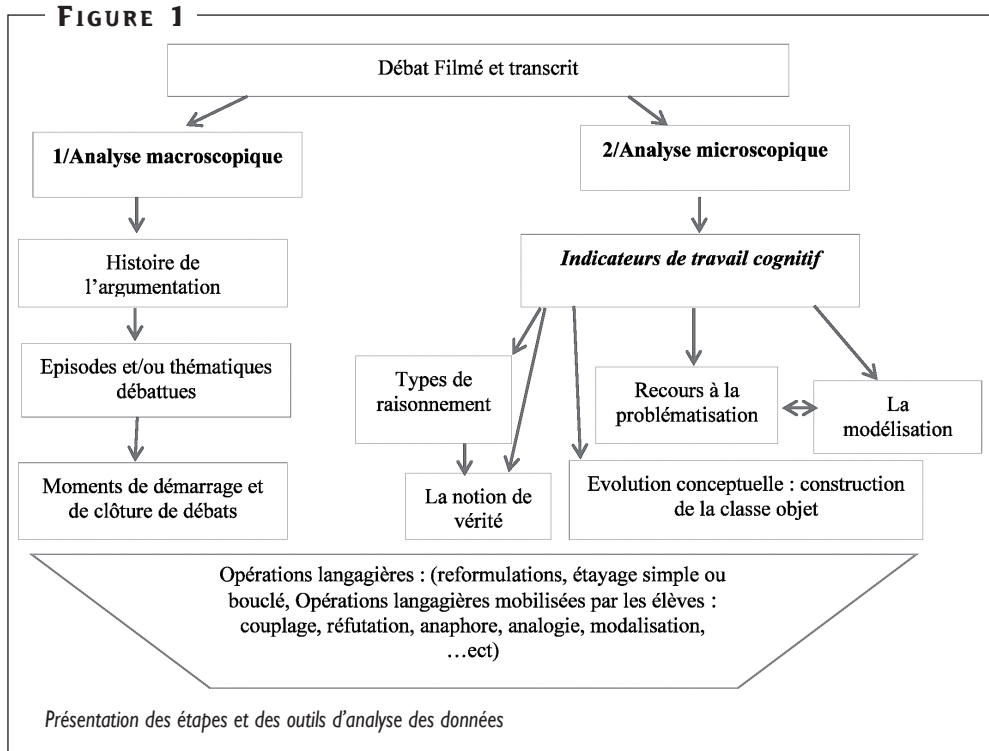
FIGURE 1

Débat Filmé et transcrit

1/Analyse macroscopique

2/Analyse microscopique

Histoire de l'argumentation

Episodes et/ou thématiques débattues

Moments de démarrage et de clôture de débats

Indicateurs de travail cognitif

Types de raisonnement

La notion de vérité

Recours à la problématisation

La modélisation

Evolution conceptuelle : construction de la classe objet

Opérations langagières : (reformulations, étayage simple ou bouclé, Opérations langagières mobilisées par les élèves : couplage, réfutation, anaphore, analogie, modalisation, …ect)

Présentation des étapes et des outils d'analyse des données